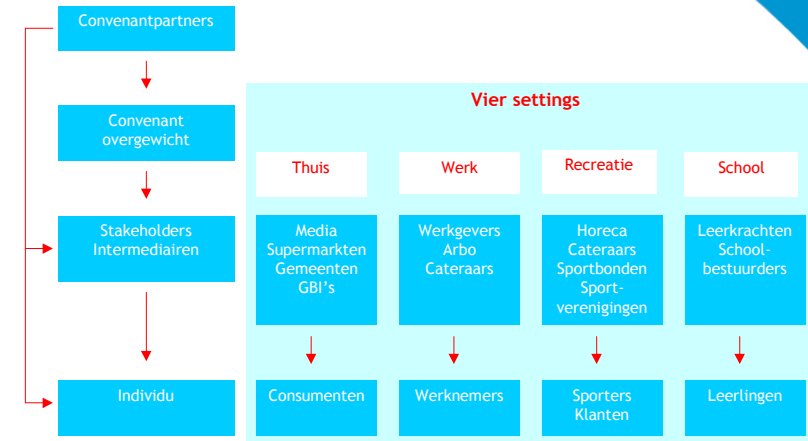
Convenantpartners

Convenant overgewicht

Stakeholders Intermediairen

Individu

Vier settings

| Thuis | Werk | Recreatie | School |
|---|---|---|---|
| Media Supermarkten Gemeenten GBI's | Werkgevers Arbo Cateraars | Horeca Cateraars Sportbonden Sportverenigingen | Leerkrachten Schoolbestuurders |
| Consumenten | Werknemers | Sporters Klanten | Leerlingen |